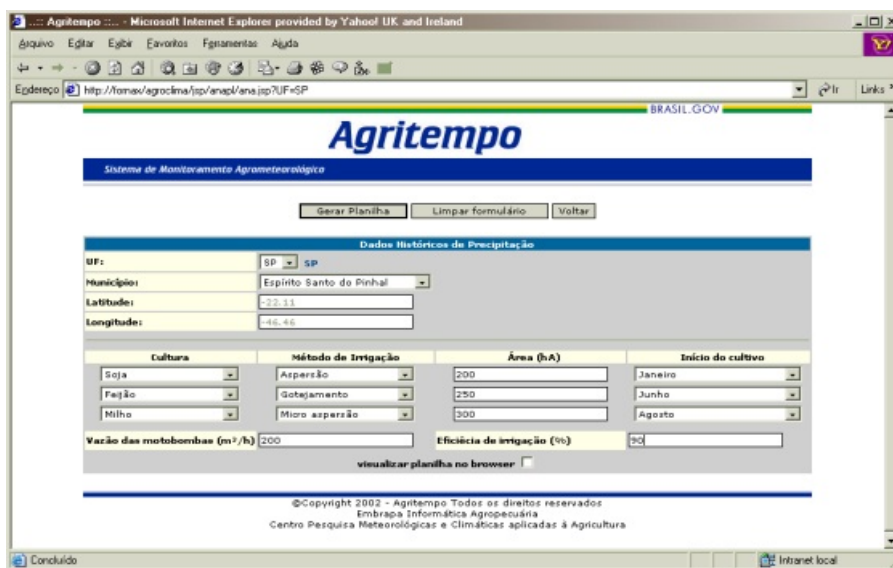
.:: Agritempo ::.. - Microsoft Internet Explorer provided by Yahoo! UK and Ireland

Arquivo Editar Exibir Favoritos Ferramentas Ajuda

Endereço http://fornax/agroclima/jsp/anapl/ana.jsp?UF=SP

Ir Links

BRASIL.GOV

Agritempo

Sistema de Monitoramento Agrometeorológico

Gerar Planilha Limpar formulário Voltar

Dados Históricos de Precipitação

UF: SP SP

Município: Espírito Santo do Pinhal

Latitude: -22.11

Longitude: -46.46

| Cultura | Método de Irrigação | Área (hA) | Início do cultivo |
|---|---|---|---|
| Soja | Aspersão | 200 | Janeiro |
| Feijão | Gotejamento | 250 | Junho |
| Milho | Micro aspersão | 300 | Agosto |

Vazão das motobombas (m³/h) 200

Eficiêcia de irrigação (%) 90

visualizar planilha no browser

©Copyright 2002 - Agritempo Todos os direitos reservados
Embrapa Informática Agropecuária
Centro Pesquisa Meteorológicas e Climáticas aplicadas à Agricultura

Concluído

Intranet local